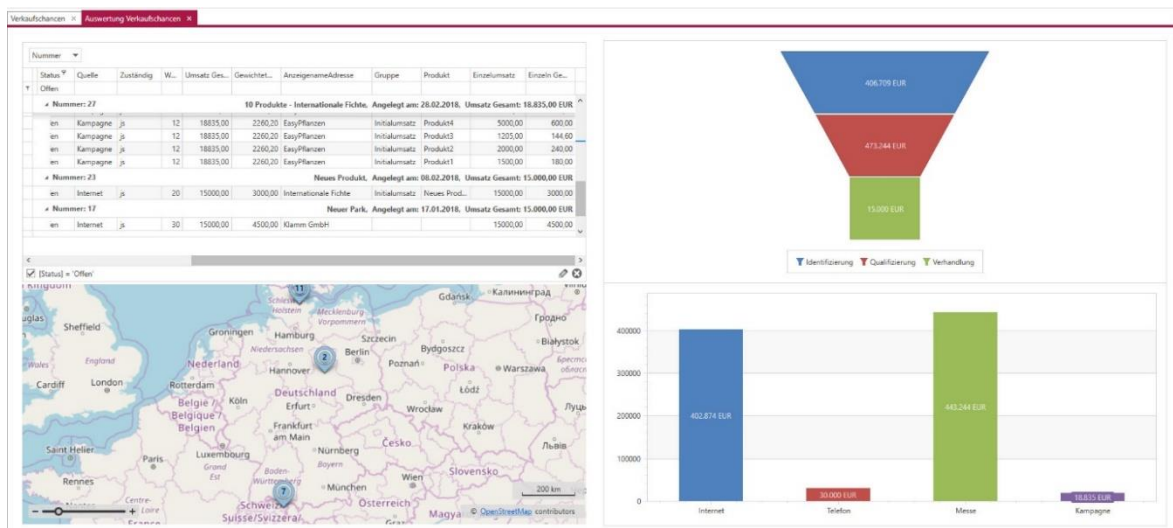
Verkaufschancen × Auswertung Verkaufschancen ×

Nummer

| Status | Quelle | Zuständig | W... | Umsatz Ges... | Gewichtet... | AnzeigenameAdresse | Gruppe | Produkt | Einzelumsatz | Einzeln Ge... |
|---|---|---|---|---|---|---|---|---|---|---|
| Offen | | | | | | | | | | |
| Nummer: 27 | | | | | 10 Produkte - Internationale Fichte, Angelegt am: 28.02.2018, Umsatz Gesamt: 18.835,00 EUR | | | | | |
| en | Kampagne | js | 12 | 18835,00 | 2260,20 | EasyPflanzen | Initialumsatz | Produkt4 | 5000,00 | 600,00 |
| en | Kampagne | js | 12 | 18835,00 | 2260,20 | EasyPflanzen | Initialumsatz | Produkt3 | 1205,00 | 144,60 |
| en | Kampagne | js | 12 | 18835,00 | 2260,20 | EasyPflanzen | Initialumsatz | Produkt2 | 2000,00 | 240,00 |
| en | Kampagne | js | 12 | 18835,00 | 2260,20 | EasyPflanzen | Initialumsatz | Produkt1 | 1500,00 | 180,00 |
| Nummer: 23 | | | | | Neues Produkt, Angelegt am: 08.02.2018, Umsatz Gesamt: 15.000,00 EUR | | | | | |
| en | Internet | js | 20 | 15000,00 | 3000,00 | Internationale Fichte | Initialumsatz | Neues Prod... | 15000,00 | 3000,00 |
| Nummer: 17 | | | | | Neuer Park, Angelegt am: 17.01.2018, Umsatz Gesamt: 15.000,00 EUR | | | | | |
| en | Internet | js | 30 | 15000,00 | 4500,00 | Klamm GmbH | | | 15000,00 | 4500,00 |

[Status] = 'Offen'

Kingdom Gdansk Калининград Sheffield Groningen Hamburg Schleswig-Holstein Mecklenburg-Vorpommern Szczecin Гродно Niedersachsen Berlin Bydgoszcz Białystok Wales England Nederland Hannover Poznań Polska Warszawa Cardiff London Rotterdam Deutschland Dresden Łódź België / Belgique / Belgien Köln Erfurt Wrocław Frankfurt am Main Česko Kraków Saint Helier Paris Luxembourg Nürnberg Bayern Львів Grand Est Baden-Württemberg Wien Slovensko Rennes München Österreich Centre-Loire Schweiz/Suisse/Svizzera Magyar 11 2 7 200 km © OpenStreetMap contributors

406.709 EUR
473.244 EUR
15.000 EUR
Identifizierung Qualifizierung Verhandlung

400000
300000
200000
100000
0
402.874 EUR
30.000 EUR
443.244 EUR
18.835 EUR
Internet Telefon Messe Kampagne